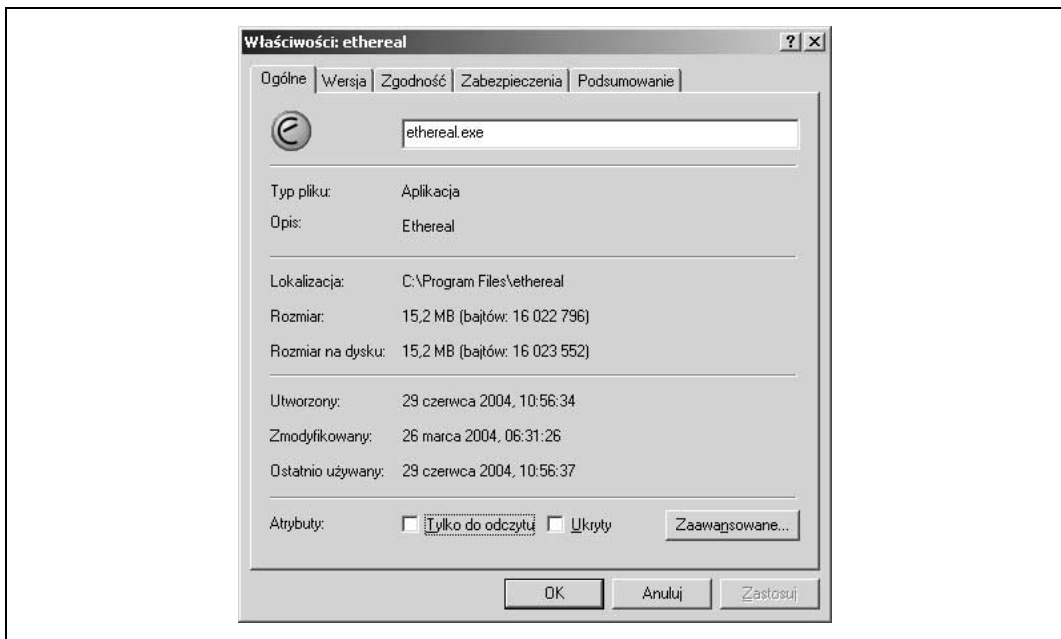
Właściwości: ethereal ? X

Ogólne | Wersja | Zgodność | Zabezpieczenia | Podsumowanie

ethereal.exe

Typ pliku: Aplikacja
Opis: Ethereal

Lokalizacja: C:\Program Files\ethereal
Rozmiar: 15,2 MB (bajtów: 16 022 796)
Rozmiar na dysku: 15,2 MB (bajtów: 16 023 552)

Utworzony: 29 czerwca 2004, 10:56:34
Zmodyfikowany: 26 marca 2004, 06:31:26
Ostatnio używany: 29 czerwca 2004, 10:56:37

Atrybuty: Tylko do odczytu Ukryty Zaawansowane...

OK Anuluj Zastosuj